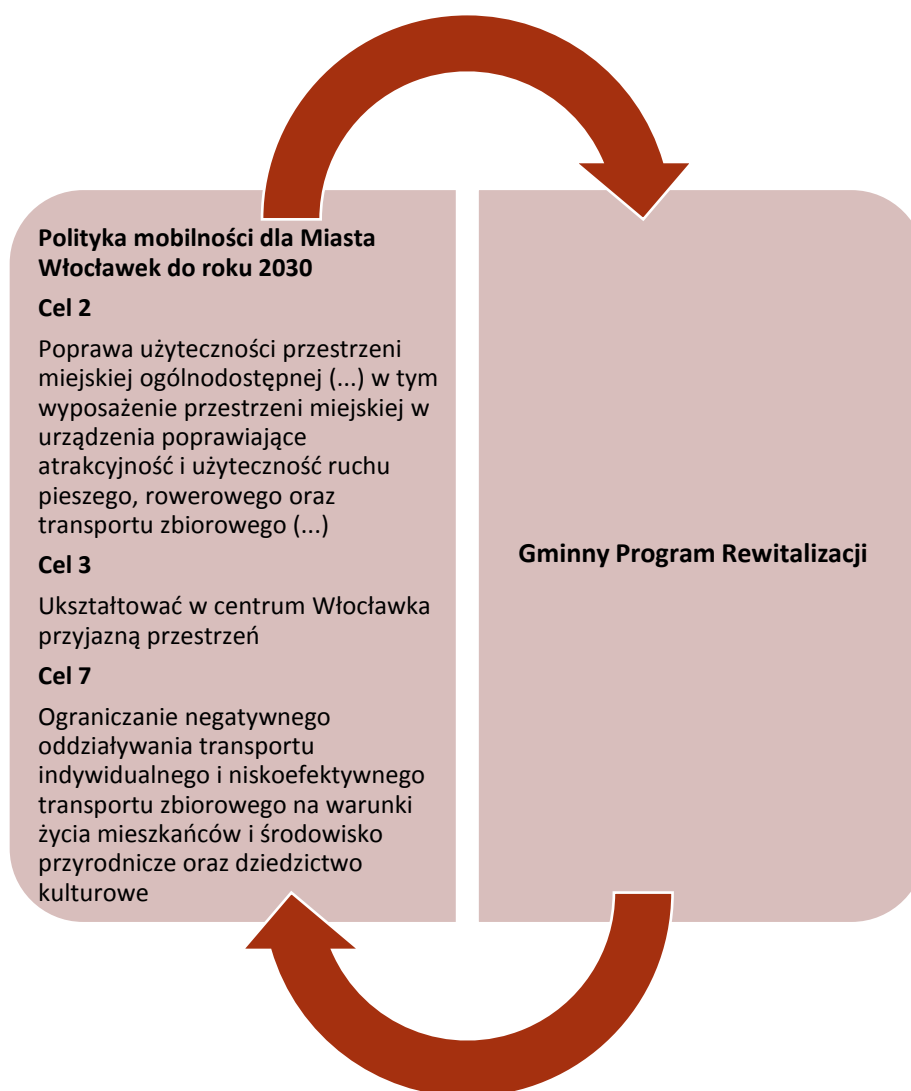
**Polityka mobilności dla Miasta Włocławek do roku 2030**

**Cel 2**

Poprawa użyteczności przestrzeni miejskiej ogólnodostępnej (...) w tym wyposażenie przestrzeni miejskiej w urządzenia poprawiające atrakcyjność i użyteczność ruchu pieszego, rowerowego oraz transportu zbiorowego (...)

**Cel 3**

Ukształtować w centrum Włocławka przyjazną przestrzeń

**Cel 7**

Ograniczanie negatywnego oddziaływania transportu indywidualnego i niskoefektywnego transportu zbiorowego na warunki życia mieszkańców i środowisko przyrodnicze oraz dziedzictwo kulturowe

**Gminny Program Rewitalizacji**